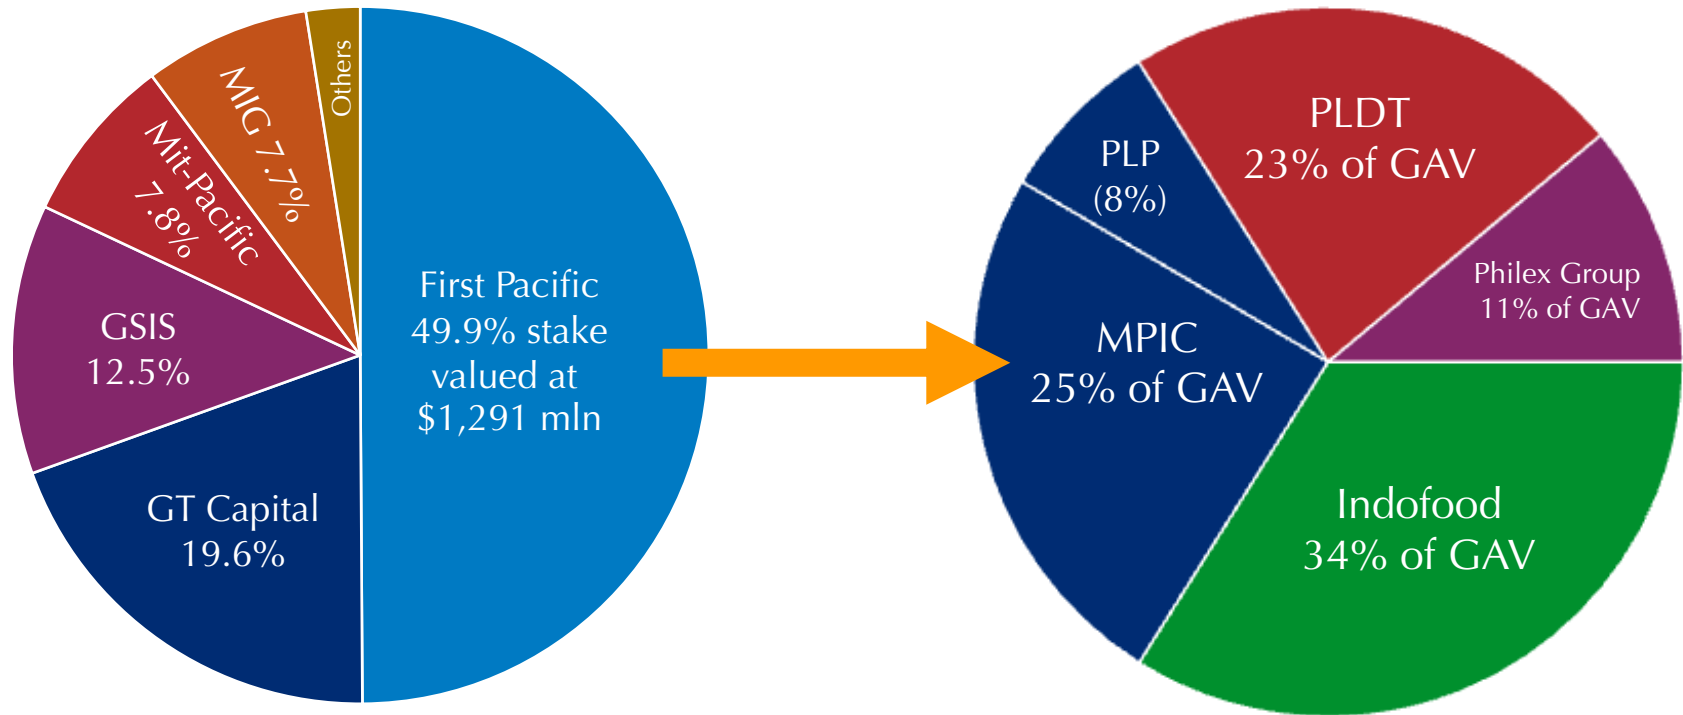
Others

MIG 7.7%

Mit-Pacific 7.8%

GSIS 12.5%

GT Capital 19.6%

First Pacific 49.9% stake valued at \$1,291 mln

PLP (8%)

PLDT 23% of GAV

Philex Group 11% of GAV

MPIC 25% of GAV

Indofood 34% of GAV